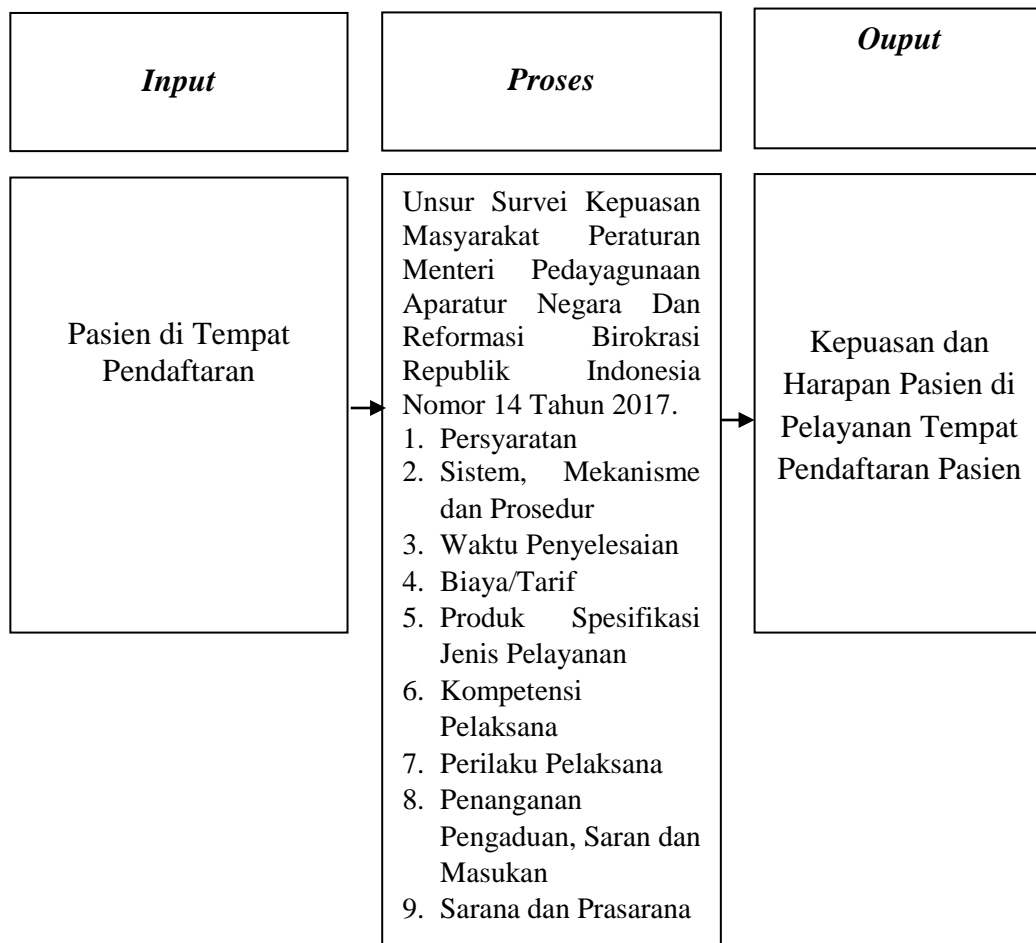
Input

Proses

Ouput

Pasien di Tempat Pendaftaran

Unsur Survei Kepuasan Masyarakat Peraturan Menteri Pedayagunaan Aparatur Negara Dan Reformasi Birokrasi Republik Indonesia Nomor 14 Tahun 2017.
1. Persyaratan
2. Sistem, Mekanisme dan Prosedur
3. Waktu Penyelesaian
4. Biaya/Tarif
5. Produk Spesifikasi Jenis Pelayanan
6. Kompetensi Pelaksana
7. Perilaku Pelaksana
8. Penanganan Pengaduan, Saran dan Masukan
9. Sarana dan Prasarana

Kepuasan dan Harapan Pasien di Pelayanan Tempat Pendaftaran Pasien